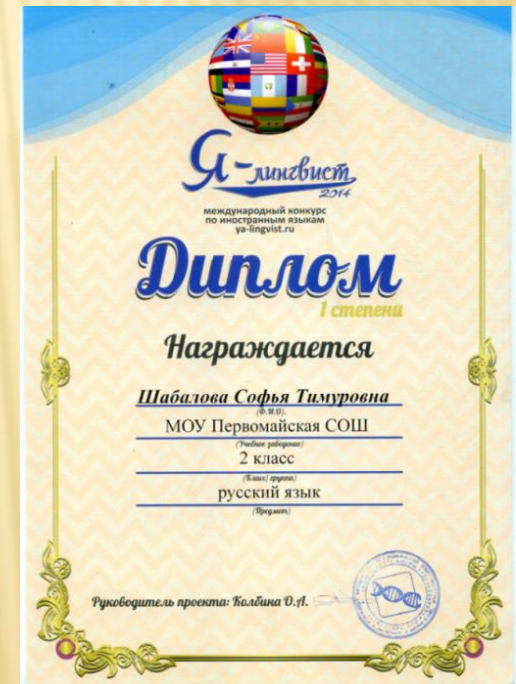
Я-лингвист 2014
международный конкурс по иностранным языкам
ya-lingvist.ru

Диплом
I степени

Награждается

Шабалова Софья Тимуровна
(Ф.И.О.)
МОУ Первомайская СОШ
(Учебное заведение)
2 класс
(Класс/группа)
русский язык
(Предмет)

Руководитель проекта: Колбина О.А.